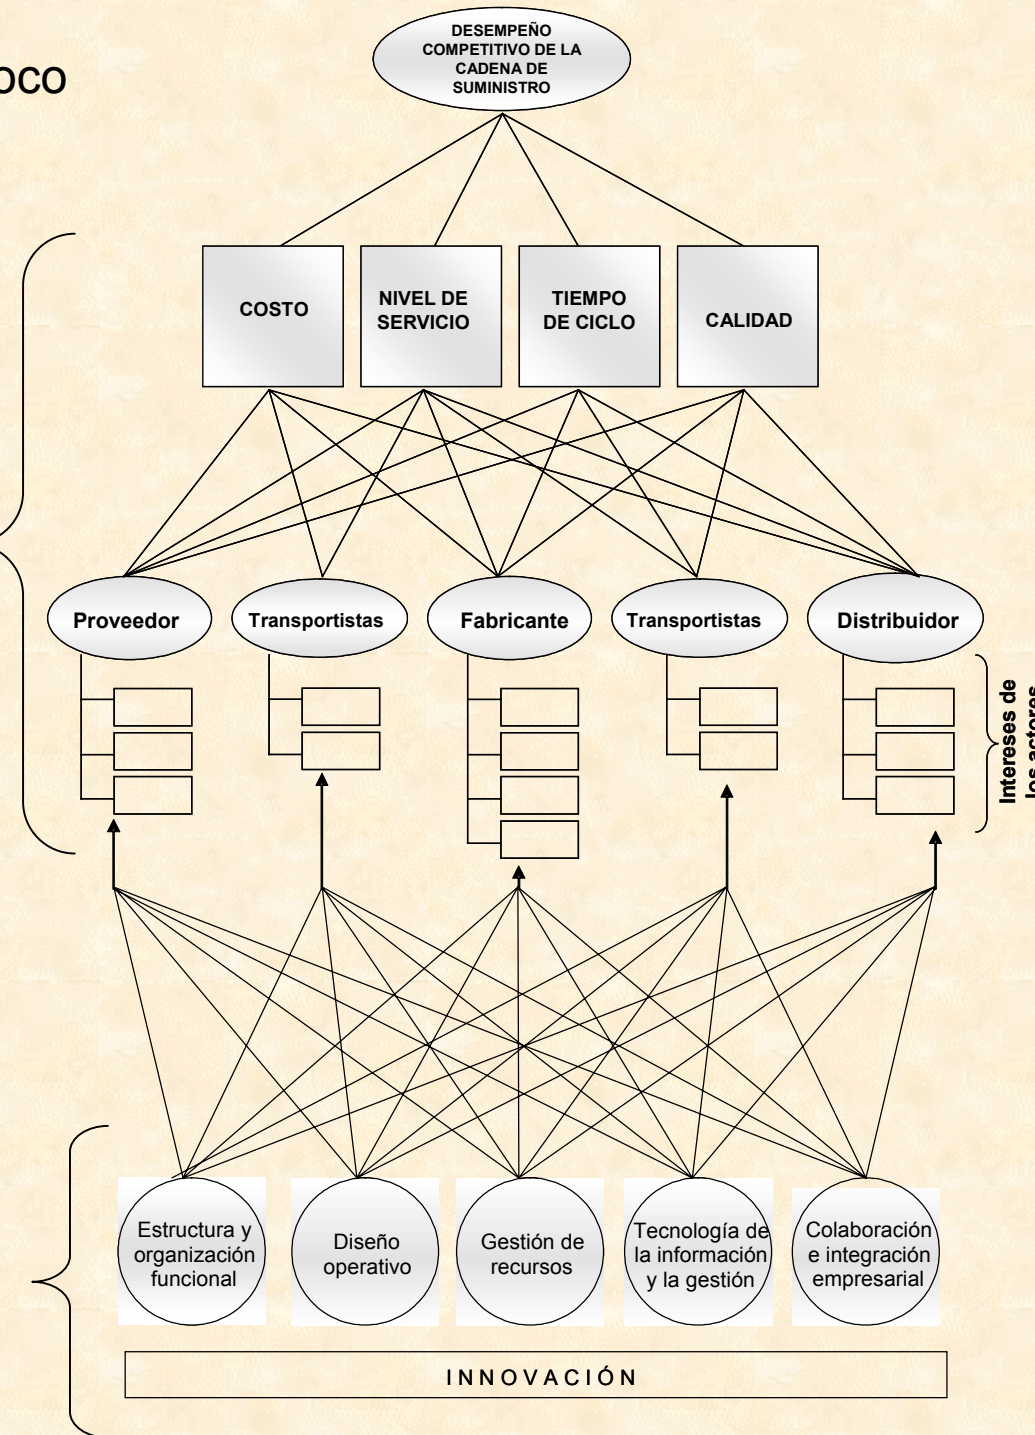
OCO

DESEMPEÑO COMPETITIVO DE LA CADENA DE SUMINISTRO

COSTO

NIVEL DE SERVICIO

TIEMPO DE CICLO

CALIDAD

Proveedor

Transportistas

Fabricante

Transportistas

Distribuidor

Intereses de los actores

Estructura y organización funcional

Diseño operativo

Gestión de recursos

Tecnología de la información y la gestión

Colaboración e integración empresarial

INNOVACIÓN